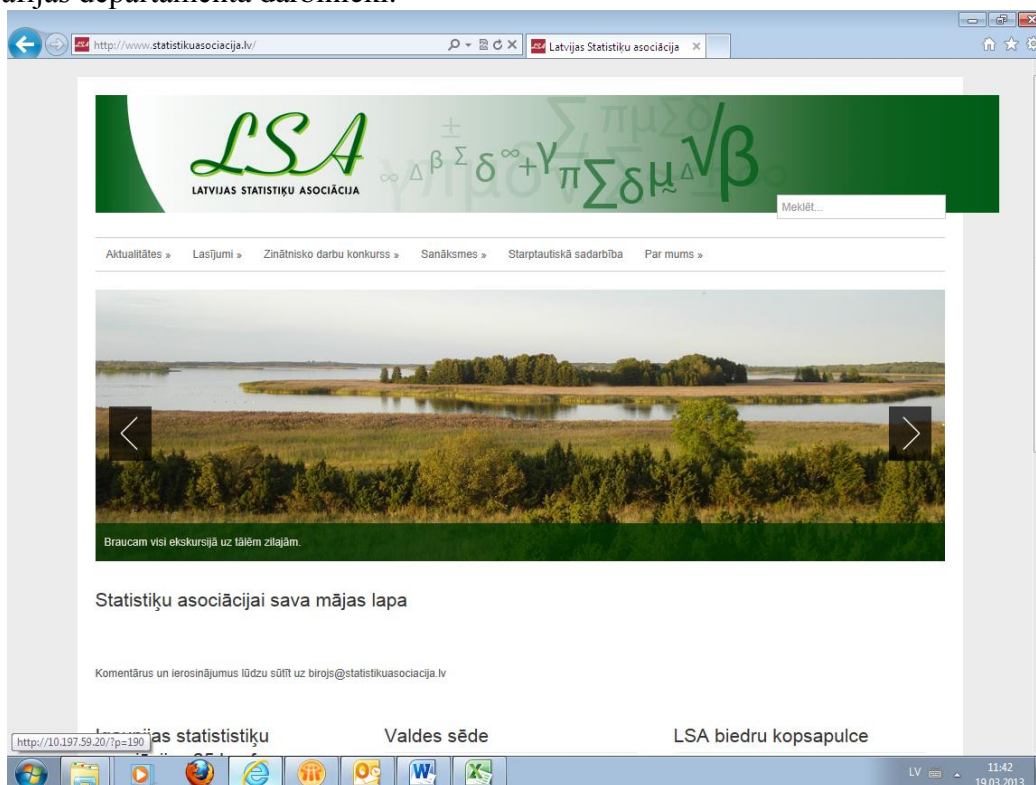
atijas departamenta darbiniem.

http://www.statistikuasociacija.lv/

Latvijas Statistiķu asociācija

LSA
LATVIJAS STATISTIĶU ASOCIĀCIJA

$\pm$ $\infty$ $\Delta$ $\beta$ $\Sigma$ $\delta^{\infty}+\gamma$ $\pi$ $\sum\delta\mu$ $\Delta\sqrt{\beta}$

Meklēt...

Aktualitātes » Lasījumi » Zinātnisko darbu konkurss » Sanāksmes » Starptautiskā sadarbība Par mums »

Braucam visi ekskursijā uz tālēm zilajām.

Statistiķu asociācijai sava mājas lapa

Komentārus un ierosinājumus lūdzu sūtīt uz birojs@statistikuasociacija.lv

http://10.197.59.20/?p=190 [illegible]jas statististiķu

Valdes sēde

LSA biedru kopsapulce

LV 11:42 19.03.2013